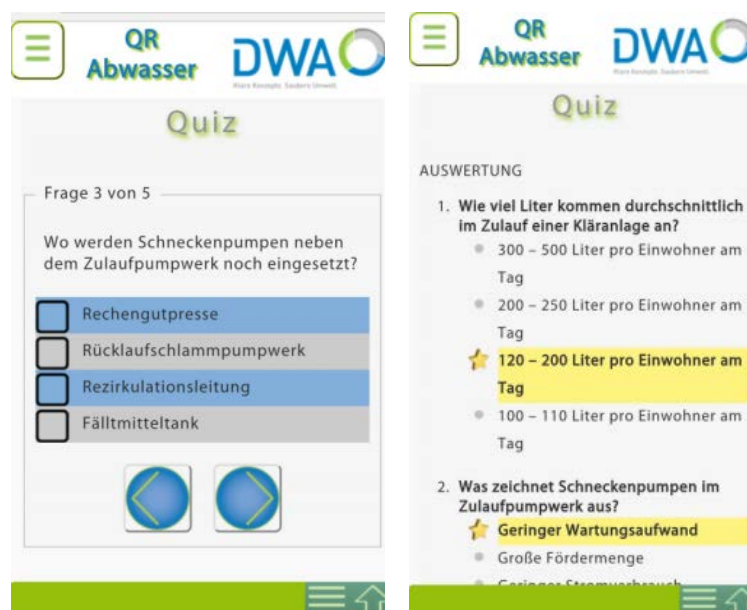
QR Abwasser

DWA

Quiz

Frage 3 von 5

Wo werden Schneckenpumpen neben dem Zulaufpumpwerk noch eingesetzt?

Rechengutpresse

Rücklaufschlammpumpwerk

Rezirkulationsleitung

Fälltmitteltank

QR Abwasser

DWA

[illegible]

Quiz

AUSWERTUNG

1. Wie viel Liter kommen durchschnittlich im Zulauf einer Kläranlage an?

300 – 500 Liter pro Einwohner am Tag

200 – 250 Liter pro Einwohner am Tag

120 – 200 Liter pro Einwohner am Tag

100 – 110 Liter pro Einwohner am Tag

2. Was zeichnet Schneckenpumpen im Zulaufpumpwerk aus?

Geringer Wartungsaufwand

Große Fördermenge

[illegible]